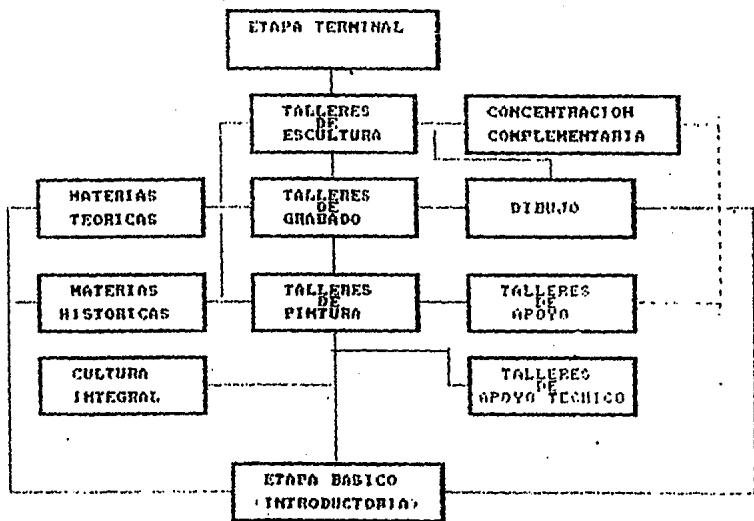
ETAPA TERMINAL

TALLERES DE ESCULTURA

CONCENTRACION COMPLEMENTARIA

MATERIAS TEORICAS

TALLERES DE GRABADO

DIBUJO

MATERIAS HISTORICAS

TALLERES DE PINTURA

TALLERES DE APOYO

CULTURA INTEGRAL

TALLERES DE APOYO TECNICO

ETAPA BASICO (INTRODUCTORIA)